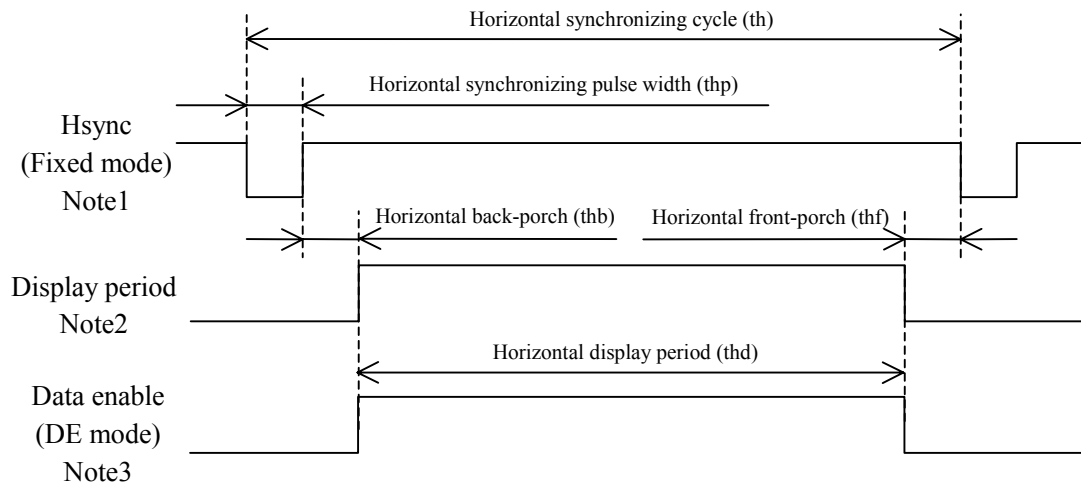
Horizontal synchronizing cycle (th)

Horizontal synchronizing pulse width (thp)

Hsync
(Fixed mode)
Note1

Horizontal back-porch (thb)

Horizontal front-porch (thf)

Display period
Note2

Horizontal display period (thd)

Data enable
(DE mode)
Note3